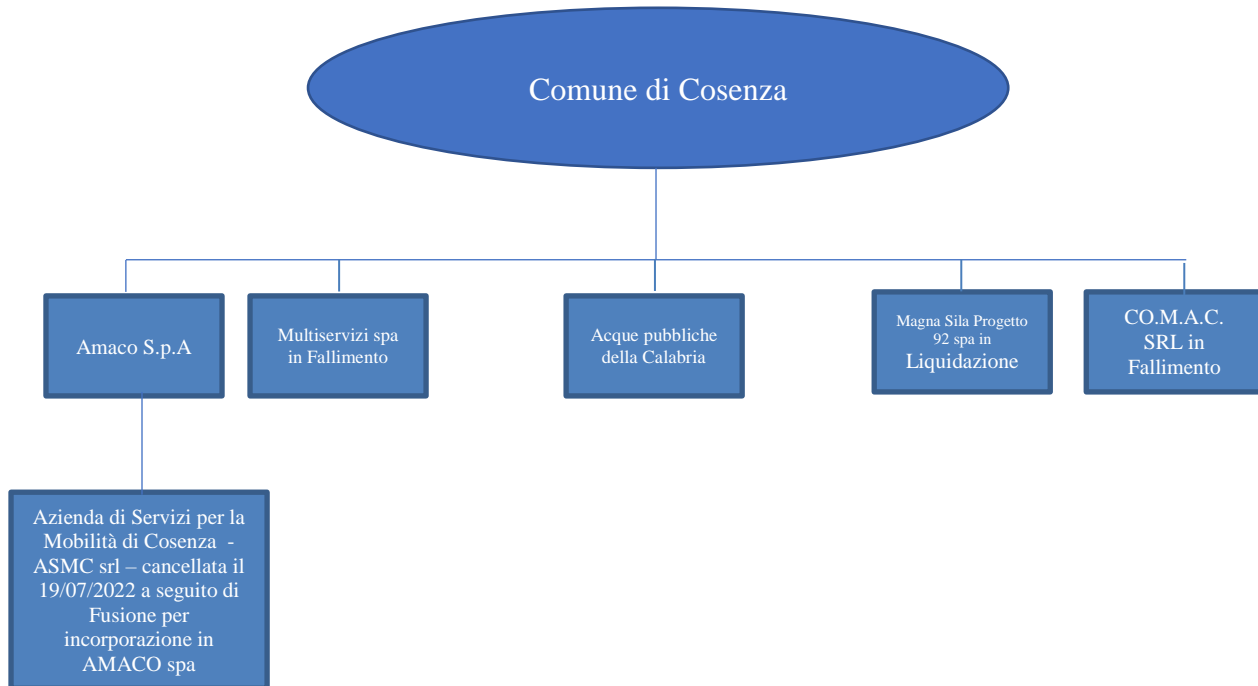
Comune di Cosenza

Amaco S.p.A

Multiservizi spa in Fallimento

Acque pubbliche della Calabria

Magna Sila Progetto 92 spa in Liquidazione

CO.M.A.C. SRL in Fallimento

Azienda di Servizi per la Mobilità di Cosenza - ASMC srl – cancellata il 19/07/2022 a seguito di Fusione per incorporazione in AMACO spa